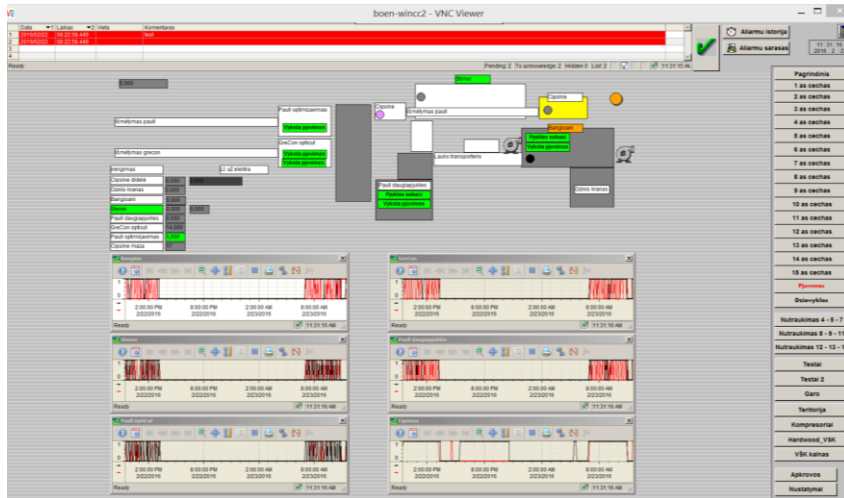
boen-wincc2 - VNC Viewer

| | Data | Laikas | Vieta | Komentaras |
|---|---|---|---|---|
| 1 | 2016/02/22 | 08:22:56.449 | | test |
| 2 | 2016/02/22 | 08:22:56.449 | | |
| 3 | | | | |
| 4 | | | | |

Ready
Pending 2 To acknowledge 2 Hidden 0 List 2
11:31:15 AM

Aliarmu istorija
Aliarmu sarasas
11:31:16
2016 2 2

Pagrindinis
1 as cechas
2 as cechas
3 as cechas
4 as cechas
5 as cechas
6 as cechas
7 as cechas
8 as cechas
9 as cechas
10 as cechas
11 as cechas
12 as cechas
13 as cechas
14 as cechas
15 as cechas
Pjovimas
Dulevykla
Nutraukimas 4 - 5 - 7
Nutraukimas 8 - 9 - 11
Nutraukimas 12 - 13 - 1
Testai
Testai 2
Garo
Teritorija
Kompresoriai
Hardwood_VSK
VŠK kalnas
Apkrovos
Nustatymai

0.000
Siemer
Pauli optimizavimas
Vykdo pjovimas
Šimelymas pauli
GreCon optiout
Vykdo pjovimas
Vykdo pjovimas
Šimelymas grecon
Cipsine
Šimelymas pauli
Cipsine
Bangisani
Vykdo nuleisti
Vykdo pjovimas
Lauko transporteris
Įrengimas
Cipsine didele
Ozmo kranas
Bangisani
Siemer
Pauli daugiapjuvės
GreCon optiout
Pauli optimizavimas
Cipsine maza
LT už elektra
0.000
0.000
0.000
0.000
0.000
0.000
0.000
14.000
0.000
0.000
0.000
Pauli daugiapjuvės
Vykdo nuleisti
Vykdo pjovimas
Ozmo kranas

Bangisani
GreCon
Siemer
Pauli daugiapjuvės
Pauli optiout
Cipsine
1
0
2:00:00 PM 2/22/2016
8:00:00 PM 2/22/2016
2:00:00 AM 2/23/2016
8:00:00 AM 2/23/2016
Ready
11:31:16 AM